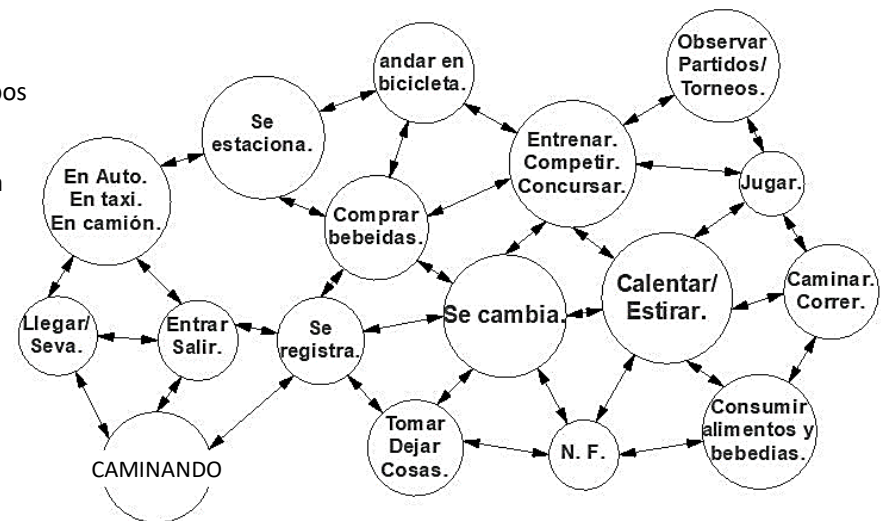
os

n

andar en bicicleta.

Observar Partidos/ Torneos.

Se estaciona.

Entrenar. Competir. Concursar.

En Auto. En taxi. En camión.

Jugar.

Comprar bebeidas.

Calentar/ Estirar.

Caminar. Correr.

Llegar/ Seva.

Entrar Salir.

Se registra.

Se cambia.

Consumir alimentos y bebedias.

Tomar Dejar Cosas.

N. F.

CAMINANDO